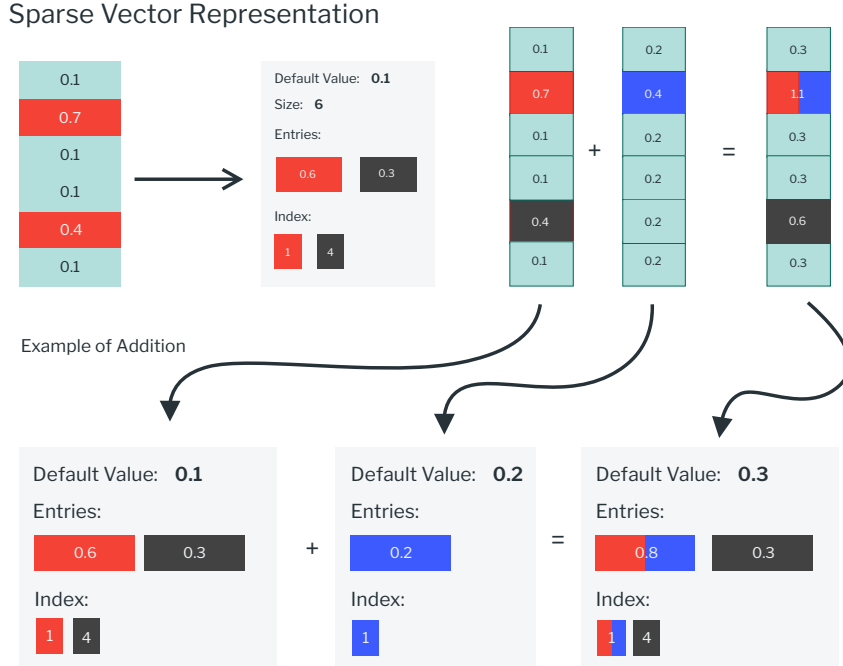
Sparse Vector Representation

0.1
0.7
0.1
0.1
0.4
0.1

Default Value: **0.1**
Size: **6**
Entries:
0.6 0.3
Index:
1 4

0.1
0.7
0.1
0.1
0.4
0.1

+

0.2
0.4
0.2
0.2
0.2
0.2

=

0.3
1.1
0.3
0.3
0.6
0.3

Example of Addition

Default Value: **0.1**
Entries:
0.6 0.3
Index:
1 4

+

Default Value: **0.2**
Entries:
0.2
Index:
1

=

Default Value: **0.3**
Entries:
0.8 0.3
Index:
1 4